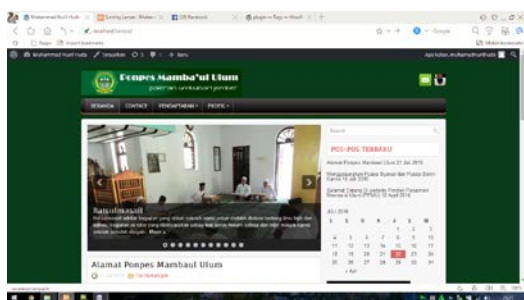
Muhammad Nurul Huda | Sending Lamaran | FB Facebook | plugin in flag in WordPress

Muhammad Nurul Huda | Tampilkan | 0 | Baru

Ponpes Mamba'ul Ulum

BERANDA | CONTACT | PENDAFTARAN | PROFIL

Search

POS-POS TERBARU

Alamat Ponpes Mambaul Ulum 21 Juli 2016

Selamat Datang Di website Pondok Pesantren Mambaul Ulum (PPMU) 10 Agustus 2016

Alamat Ponpes Mambaul Ulum

JULI 2016

| S | S | R | K | J | S | M |
|---|---|---|---|---|---|---|
| | | | | 1 | 2 | 3 |
| 4 | 5 | 6 | 7 | 8 | 9 | 10 |
| 11 | 12 | 13 | 14 | 15 | 16 | 17 |
| 18 | 19 | 20 | 21 | 22 | 23 | 24 |
| 25 | 26 | 27 | 28 | 29 | 30 | 31 |

« Agt